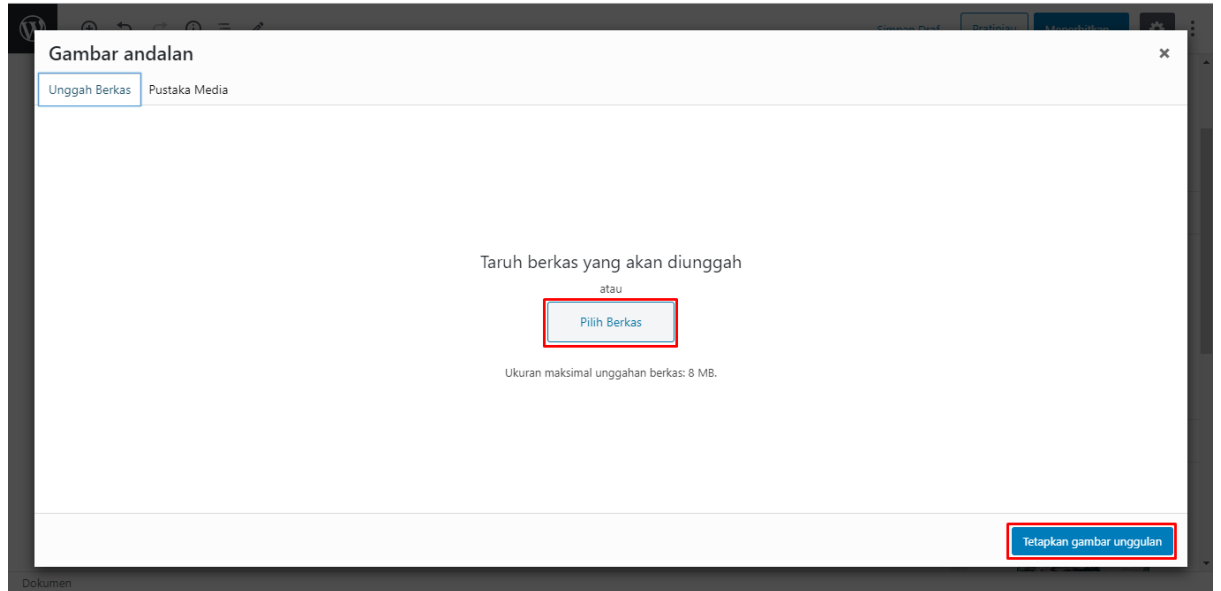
Simpan Draf Pratinjau Menerbitkan

Gambar andalan

×

Unggah Berkas Pustaka Media

Taruh berkas yang akan diunggah

atau

Pilih Berkas

Ukuran maksimal unggahan berkas: 8 MB.

Tetapkan gambar unggulan

Dokumen